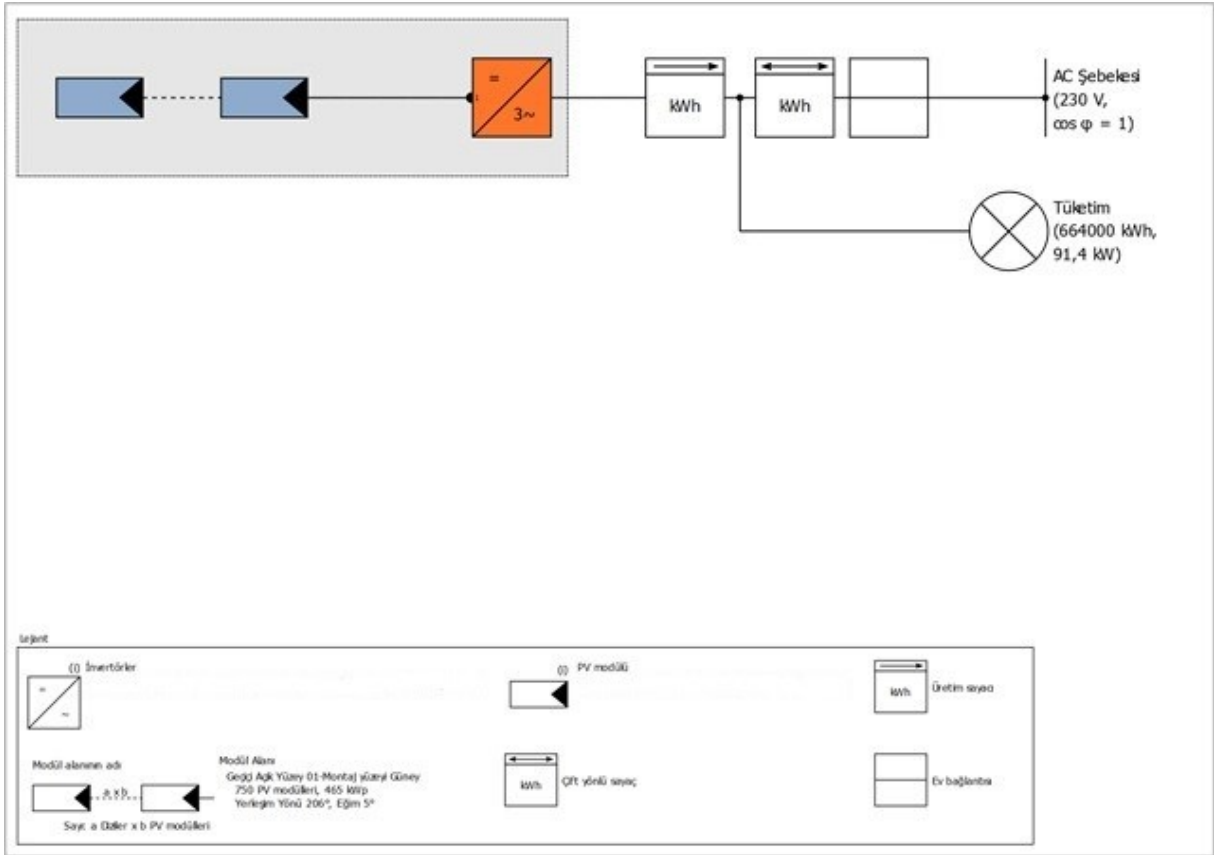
=

3~

kWh

kWh

AC Şebekesi (230 V, cos φ = 1)

Tüketim (664000 kWh, 91,4 kW)

Lejant

(l) İnvertörler

=

~

(l) PV modülü

kWh

Üretim sayacı

Modül alanının adı

a x b

Sayı: a Dizler x b PV modülleri

Modül Alanı

Geçici Açık Yüzey 01-Montaj yüzeyi Güney
750 PV modülleri, 465 kWp
Yerleşim Yönü 206°, Eğim 5°

kWh

Çift yönlü sayaç

Ev bağlantısı